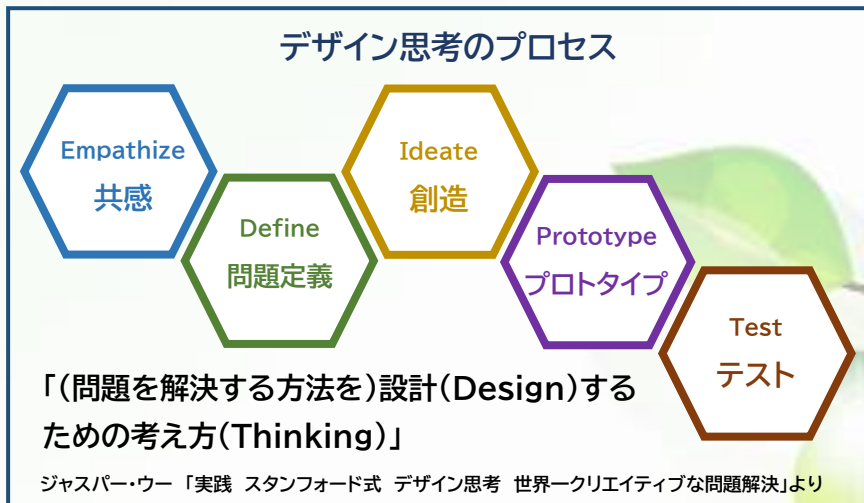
デザイン思考のプロセス

Empathize
共感

Define
問題定義

Ideate
創造

Prototype
プロトタイプ

Test
テスト

「(問題を解決する方法を)設計(Design)するための考え方(Thinking)」

ジャスパー・ウー 「実践 スタンフォード式 デザイン思考 世界一クリエイティブな問題解決」より